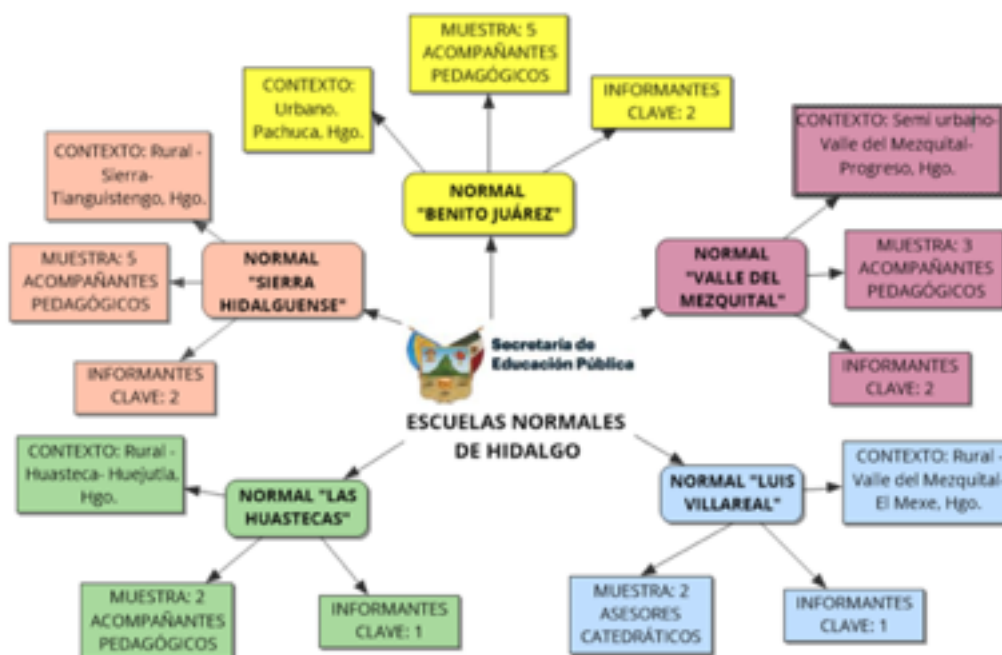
ESCUELAS NORMALES DE HIDALGO

Secretaría de Educación Pública

NORMAL "BENITO JUÁREZ"

CONTEXTO: Urbano. Pachuca, Hgo.

MUESTRA: 5 ACOMPAÑANTES PEDAGÓGICOS

INFORMANTES CLAVE: 2

NORMAL "SIERRA HIDALGUENSE"

CONTEXTO: Rural - Sierra- Tianguistengo, Hgo.

MUESTRA: 5 ACOMPAÑANTES PEDAGÓGICOS

INFORMANTES CLAVE: 2

NORMAL "VALLE DEL MEZQUITAL"

CONTEXTO: Semi urbano- Valle del Mezquital- Progreso, Hgo.

MUESTRA: 3 ACOMPAÑANTES PEDAGÓGICOS

INFORMANTES CLAVE: 2

NORMAL "LAS HUASTECAS"

CONTEXTO: Rural - Huasteca- Huejutla, Hgo.

MUESTRA: 2 ACOMPAÑANTES PEDAGÓGICOS

INFORMANTES CLAVE: 1

NORMAL "LUIS VILLAREAL"

CONTEXTO: Rural - Valle del Mezquital- El Mexe, Hgo.

MUESTRA: 2 ASESORES CATEDRÁTICOS

INFORMANTES CLAVE: 1